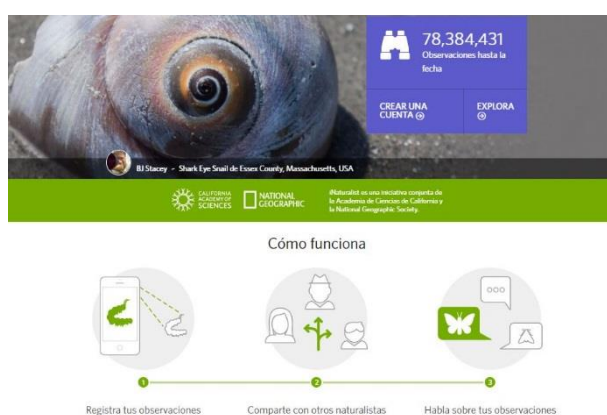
78,384,431
Observaciones hasta la fecha

CREAR UNA CUENTA

EXPLORA

BJ Stacey - Shark Eye Snail de Essex County, Massachusetts, USA

CALIFORNIA ACADEMY OF SCIENCES

NATIONAL GEOGRAPHIC

iNaturalist es una iniciativa conjunta de la Academia de Ciencias de California y la National Geographic Society.

Cómo funciona

1

2

3

Registra tus observaciones

Comparte con otros naturalistas

Habla sobre tus observaciones